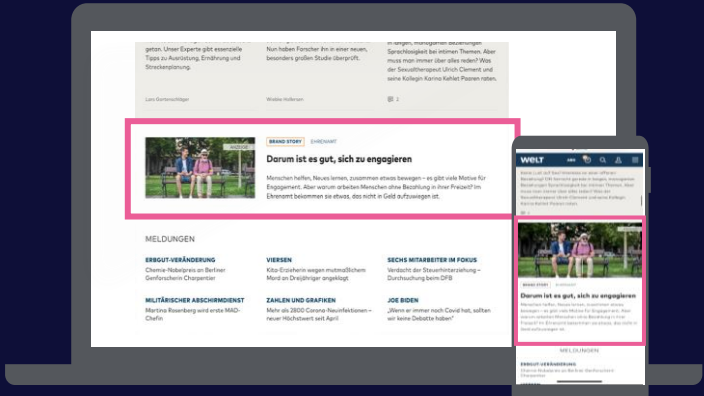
geten. Unser Experte gibt essenzielle Tipps zu Ausrüstung, Ernährung und Streckenplanung.

Lars Gartenschläger

Nun haben Forscher:innen in einer neuen, besonders großen Studie überprüft.

Wiebke Hollersen

in langen, monogamen Beziehungen? Sexualität gehört dazu, sagen viele. Aber muss man immer über alles reden? Der Sexualtherapeut Ulrich Clement und seine Kollegin Karina Kehlet Paanen raten

2

ANZEIGE

BRAND STORY EHRENAMT

Darum ist es gut, sich zu engagieren

Menschen helfen, Neues lernen, zusammen etwas bewegen – es gibt viele Motive für Engagement. Aber warum arbeiten Menschen ohne Bezahlung in ihrer Freizeit? Im Ehrenamt bekommen sie etwas, das nicht in Geld aufzuwiegen ist.

MELDUNGEN

ERBGUT-VERÄNDERUNG
Chemie-Nobelpreis an Berliner Genforscherin Charpentier

VIERSEN
Kita-Erzieherin wegen mutmaßlichen Mord an Dreijähriger angeklagt

SECHS MITARBEITER IM FOKUS
Verdacht der Steuerhinterziehung – Durchsuchung beim DFB

MILITÄRISCHER ABSCHIRMDIENST
Martina Rosenberg wird erste MAD-Chefin

ZAHLEN UND GRAFIKEN
Mehr als 2800 Corona-Neuinfektionen – neuer Höchstwert seit April

JOE BIDEN
„Wir sollten keine Debatte haben“

WELT

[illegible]

BRAND STORY EHRENAMT

Darum ist es gut, sich zu engagieren

Menschen helfen, Neues lernen, zusammen etwas bewegen – es gibt viele Motive für Engagement. Aber warum arbeiten Menschen ohne Bezahlung in ihrer Freizeit? Im Ehrenamt bekommen sie etwas, das nicht in Geld aufzuwiegen ist.

MELDUNGEN

ERBGUT-VERÄNDERUNG
Chemie-Nobelpreis an Berliner Genforscherin Charpentier